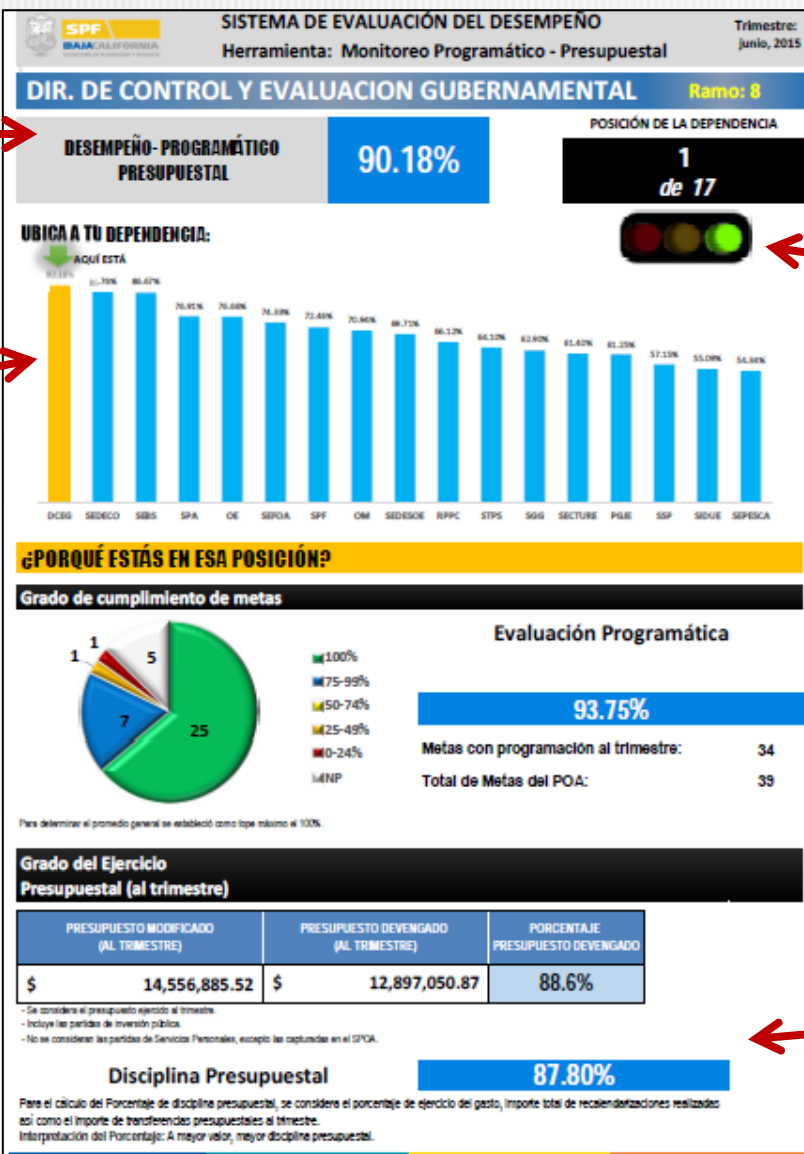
SPF BAJA CALIFORNIA

SISTEMA DE EVALUACIÓN DEL DESEMPEÑO
Herramienta: Monitoreo Programático - Presupuestal

Trimestre: junio, 2015

DIR. DE CONTROL Y EVALUACION GUBERNAMENTAL
Ramo: 8

DESEMPEÑO- PROGRAMÁTICO PRESUPUESTAL

90.18%

POSICIÓN DE LA DEPENDENCIA
1
de 17

UBICA A TU DEPENDENCIA:

AQUÍ ESTÁ

90.18% 81.75% 80.67% 76.91% 76.66% 74.38% 72.48% 70.96% 68.71% 66.12% 64.10% 62.92% 61.40% 61.25% 57.15% 55.09% 54.94%

DCEG SEDECO SEBS SPA OE SEFOA SPF OM SEDESOE RPPC STPS SGG SECTURE PGJE SSP SIDUE SEPESCA

¿PORQUÉ ESTÁS EN ESA POSICIÓN?

Grado de cumplimiento de metas

1 1 5 7 25

100%
75-99%
50-74%
25-49%
0-24%
NP

Evaluación Programática

93.75%

Metas con programación al trimestre: 34
Total de Metas del POA: 39

Para determinar el promedio general se estableció como tope máximo el 100%.

Grado del Ejercicio
Presupuestal (al trimestre)

| PRESUPUESTO MODIFICADO (AL TRIMESTRE) | PRESUPUESTO DEVENGADO (AL TRIMESTRE) | PORCENTAJE PRESUPUESTO DEVENGADO |
|---|---|---|
| $ 14,556,885.52 | $ 12,897,050.87 | 88.6% |

- Se considera el presupuesto ejercido al trimestre.
- Incluye las partidas de inversión pública.
- No se consideran las partidas de Servicios Personales, excepto las capturadas en el SPOA.

Disciplina Presupuestal

87.80%

Para el cálculo del Porcentaje de disciplina presupuestal, se considera el porcentaje de ejercicio del gasto, importe total de recalendarizaciones realizadas así como el importe de transferencias presupuestales al trimestre.
Interpretación del Porcentaje: A mayor valor, mayor disciplina presupuestal.